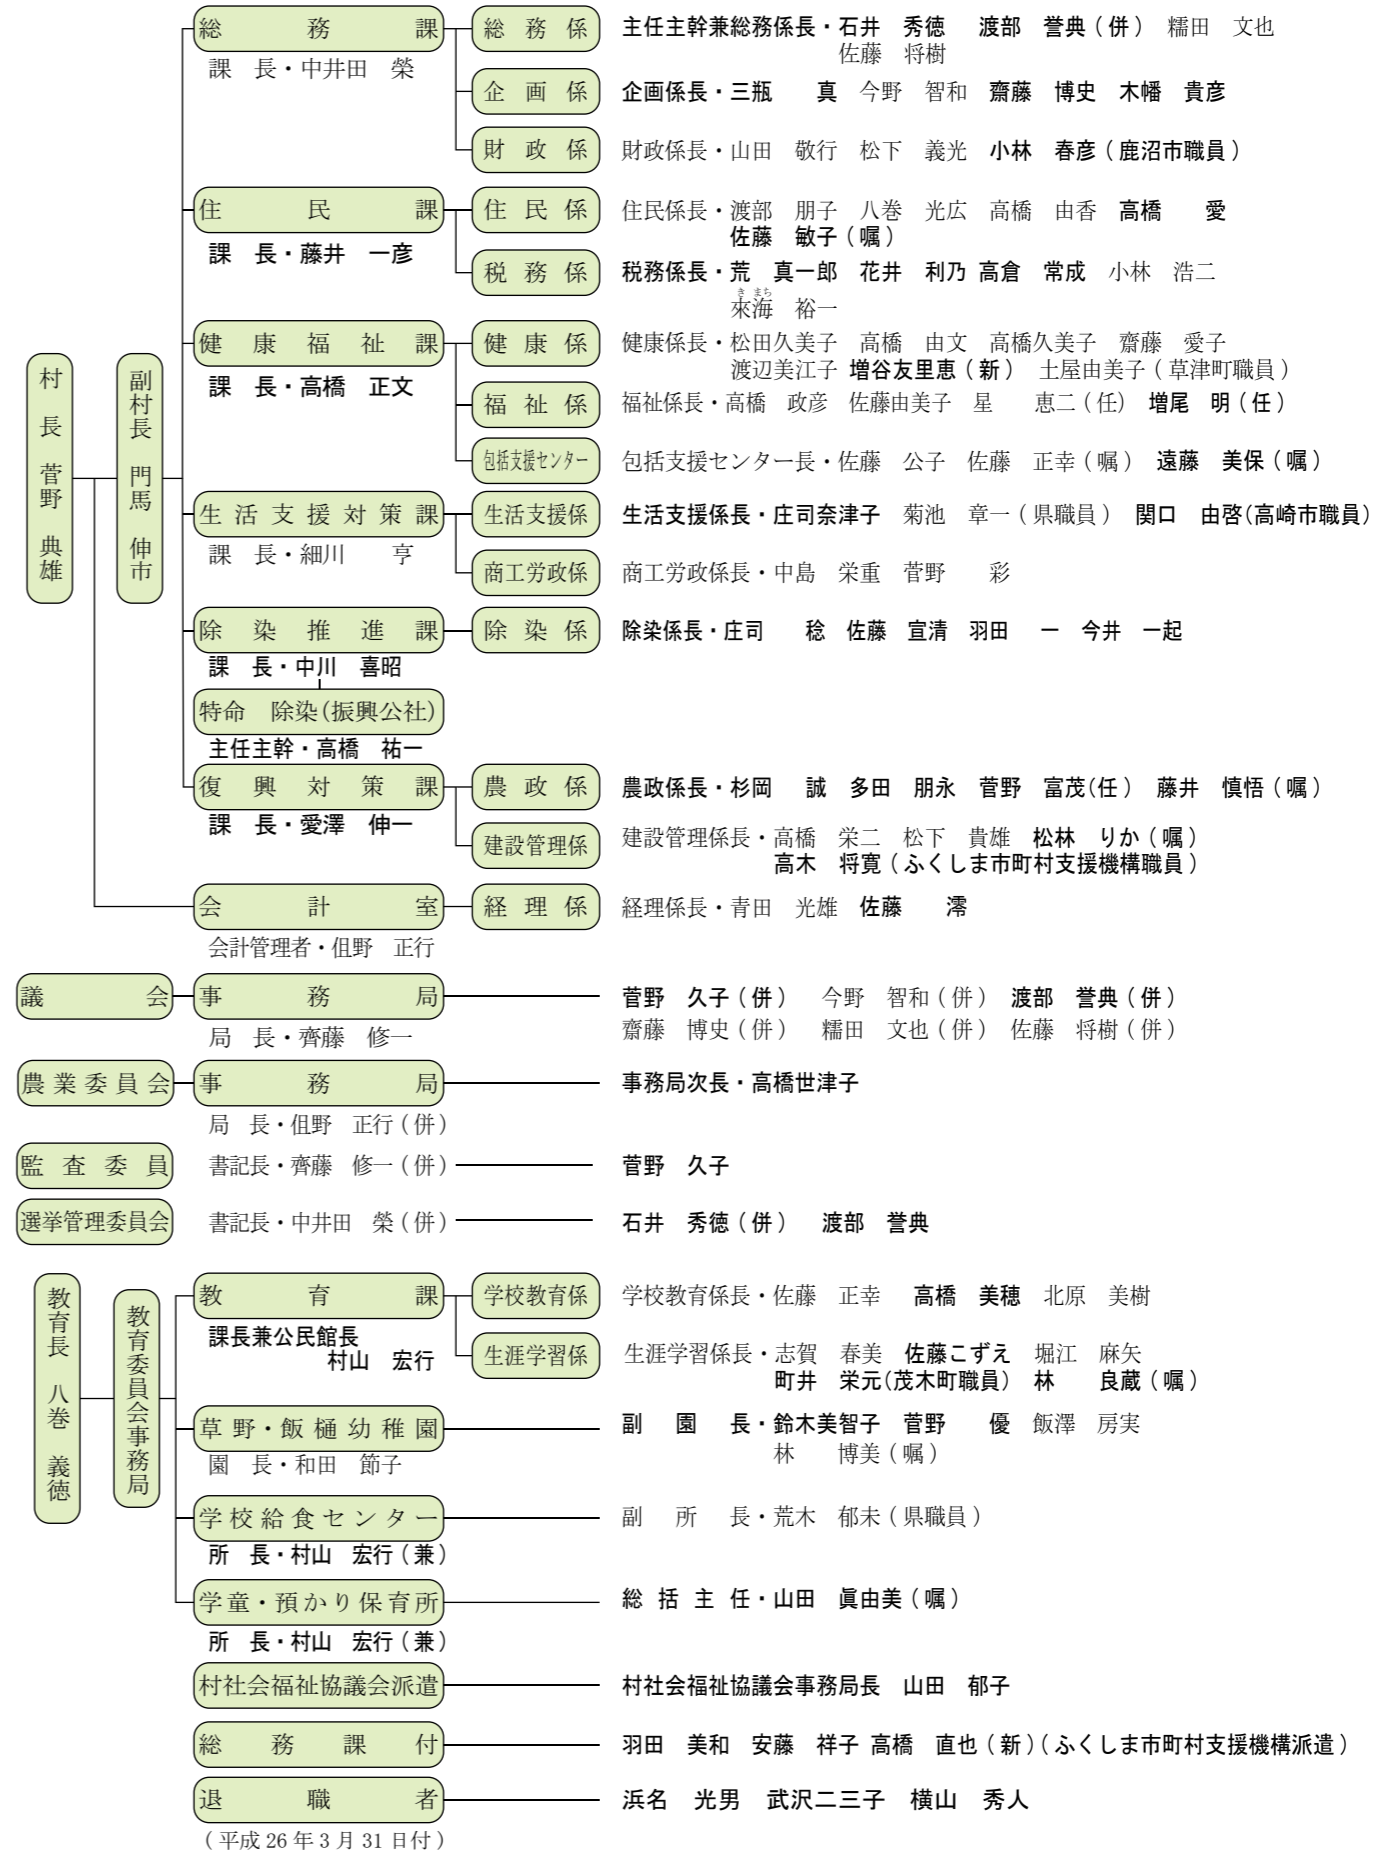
村長 菅野典雄

副村長 門馬伸市

総務課
課長・中井田榮

総務係
主任主幹兼総務係長・石井 秀徳 渡部 誉典（併） 糯田 文也 佐藤 将樹

企画係
企画係長・三瓶 真 今野 智和 齋藤 博史 木幡 貴彦

財政係
財政係長・山田 敬行 松下 義光 小林 春彦（鹿沼市職員）

住民課
課長・藤井 一彦

住民係
住民係長・渡部 朋子 八巻 光広 高橋 由香 高橋 愛 佐藤 敏子（嘱）

税務係
税務係長・荒 真一郎 花井 利乃 高倉 常成 小林 浩二 來海 裕一

健康福祉課
課長・高橋 正文

健康係
健康係長・松田久美子 高橋 由文 高橋久美子 齋藤 愛子 渡辺美江子 増谷友里恵（新） 土屋由美子（草津町職員）

福祉係
福祉係長・高橋 政彦 佐藤由美子 星 恵二（任） 増尾 明（任）

包括支援センター
包括支援センター長・佐藤 公子 佐藤 正幸（嘱） 遠藤 美保（嘱）

生活支援対策課
課長・細川 亨

生活支援係
生活支援係長・庄司奈津子 菊池 章一（県職員） 関口 由啓(高崎市職員)

商工労政係
商工労政係長・中島 栄重 菅野 彩

除染推進課
課長・中川 喜昭

除染係
除染係長・庄司 稔 佐藤 宣清 羽田 一 今井 一起

特命 除染(振興公社)
主任主幹・高橋 祐一

復興対策課
課長・愛澤 伸一

農政係
農政係長・杉岡 誠 多田 朋永 菅野 富茂(任) 藤井 慎悟（嘱）

建設管理係
建設管理係長・高橋 栄二 松下 貴雄 松林 りか（嘱） 高木 将寛（ふくしま市町村支援機構職員）

会計室
会計管理者・但野 正行

経理係
経理係長・青田 光雄 佐藤 澪

議会
事務局
局長・齋藤 修一
菅野 久子（併） 今野 智和（併） 渡部 誉典（併） 齋藤 博史（併） 糯田 文也（併） 佐藤 将樹（併）

農業委員会
事務局
局長・但野 正行（併）
事務局次長・高橋世津子

監査委員
書記長・齋藤 修一（併）
菅野 久子

選挙管理委員会
書記長・中井田 榮（併）
石井 秀徳（併） 渡部 誉典

教育長 八巻義徳

教育委員会事務局

教育課
課長兼公民館長 村山 宏行

学校教育係
学校教育係長・佐藤 正幸 高橋 美穂 北原 美樹

生涯学習係
生涯学習係長・志賀 春美 佐藤こずえ 堀江 麻矢 町井 栄元(茂木町職員) 林 良蔵（嘱）

草野・飯樋幼稚園
園長・和田 節子
副園長・鈴木美智子 菅野 優 飯澤 房実 林 博美（嘱）

学校給食センター
所長・村山 宏行（兼）
副所長・荒木 郁未（県職員）

学童・預かり保育所
所長・村山 宏行（兼）
総括主任・山田 眞由美（嘱）

村社会福祉協議会派遣
村社会福祉協議会事務局長 山田 郁子

総務課付
羽田 美和 安藤 祥子 高橋 直也（新）（ふくしま市町村支援機構派遣）

退職者
浜名 光男 武沢二三子 横山 秀人

（平成 26 年 3 月 31 日付）